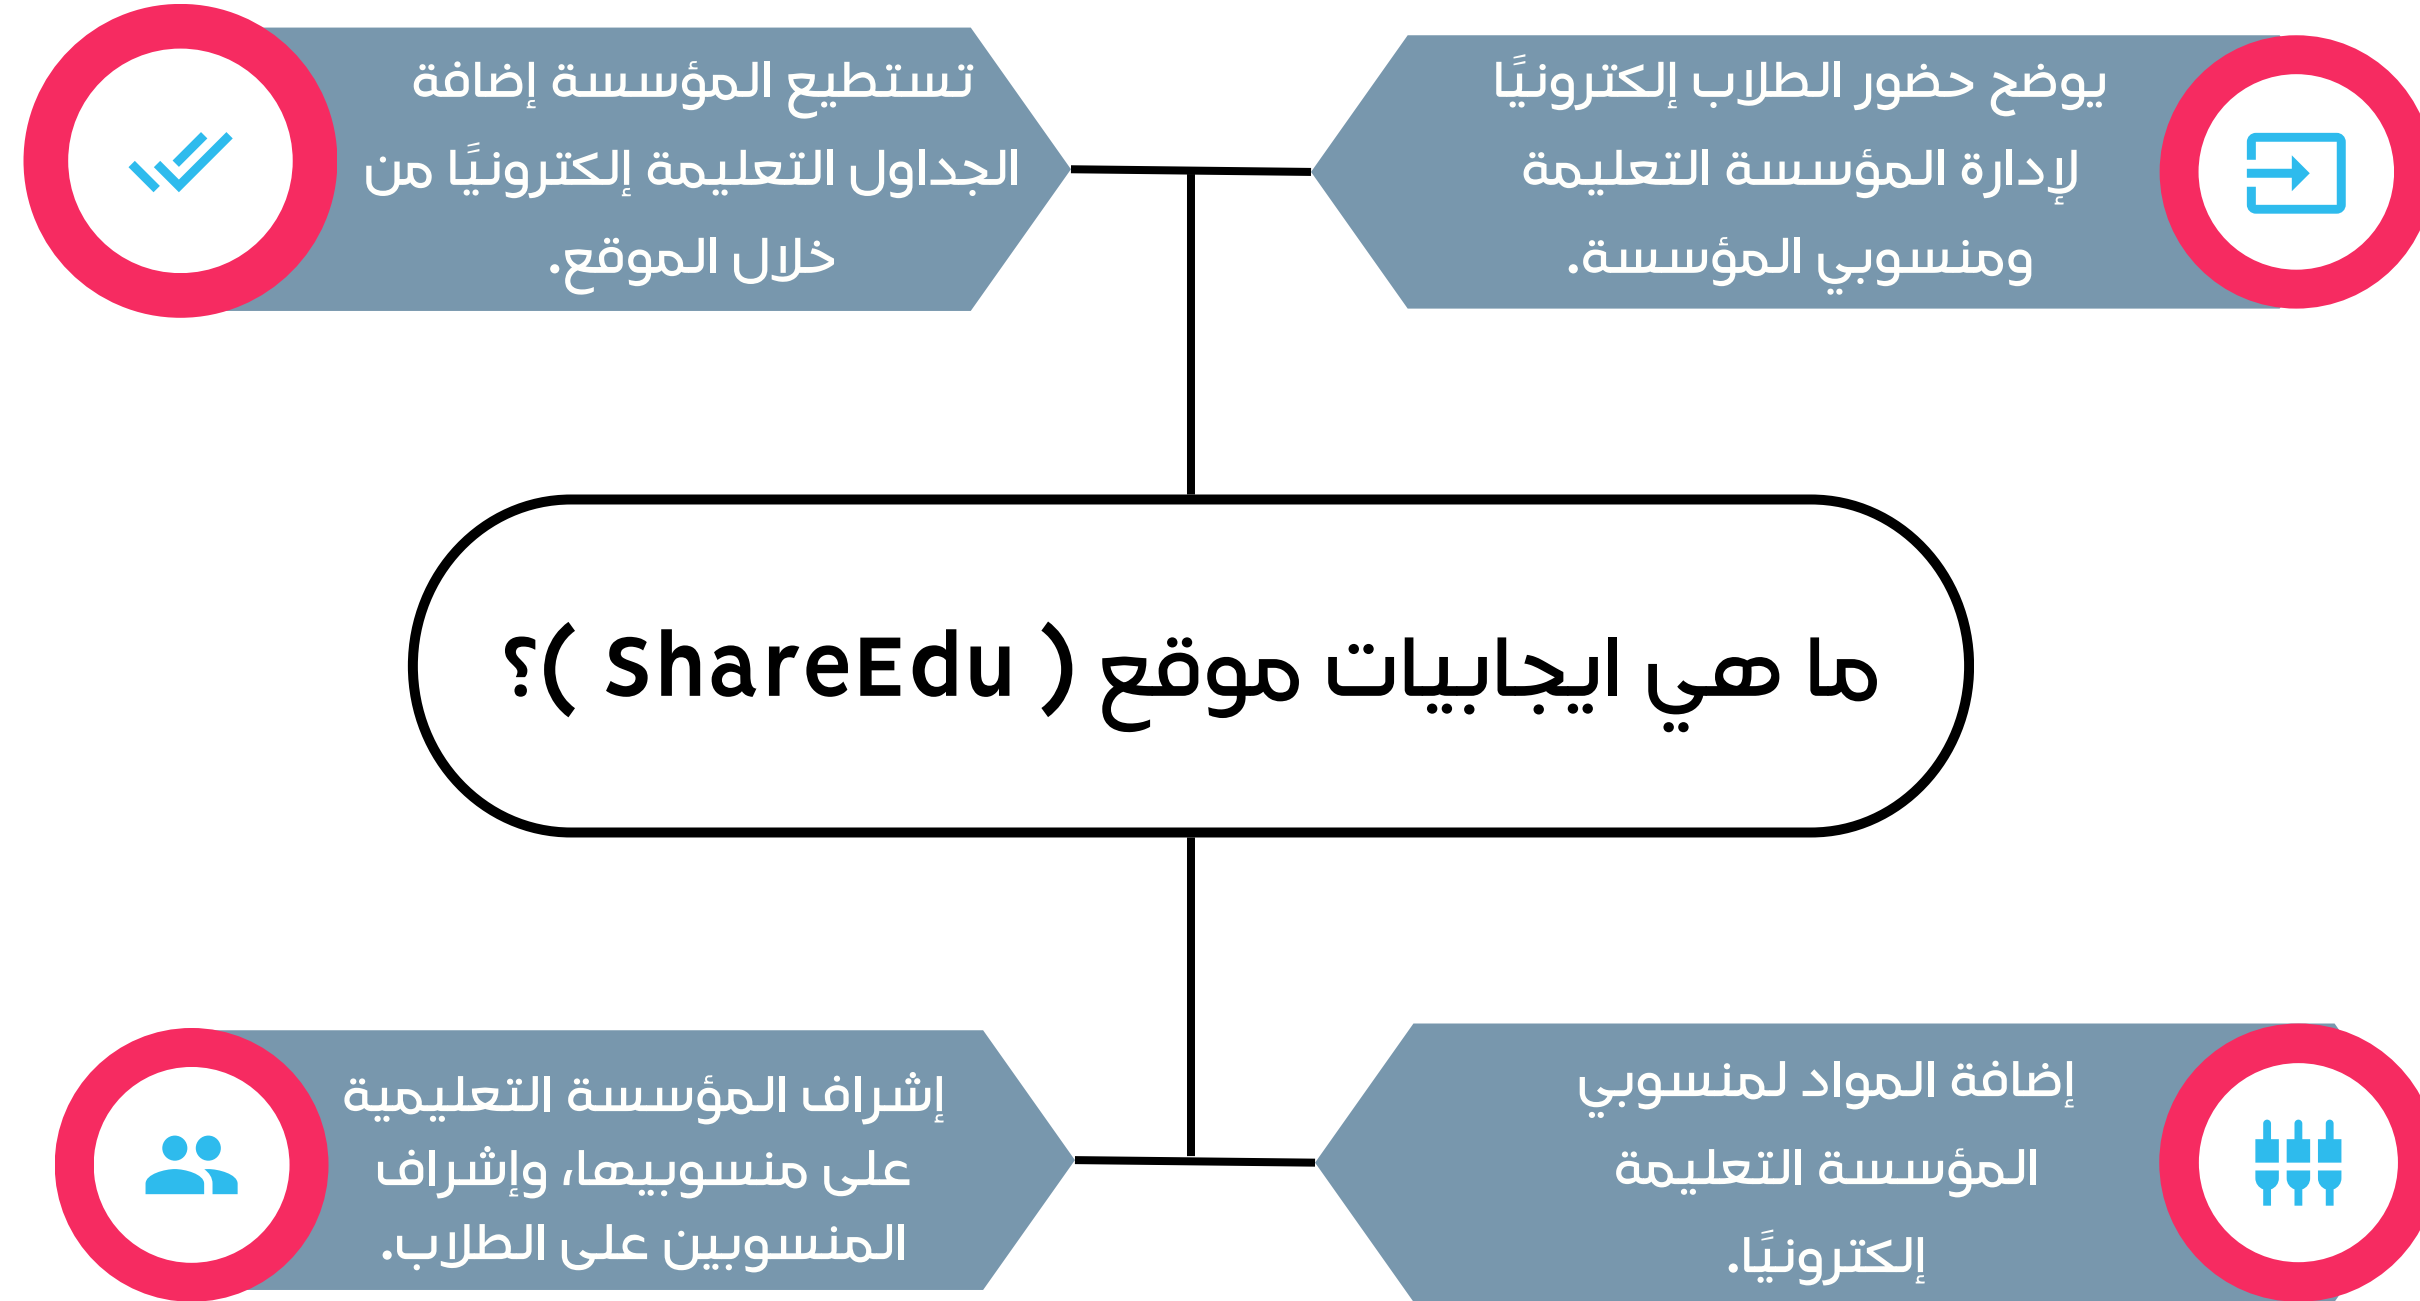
يوضح حضور الطلاب إلكترونيًا لإدارة المؤسسة التعليمة ومنسوبي المؤسسة.

تستطيع المؤسسة إضافة الجداول التعليمة إلكترونيًا من خلال الموقع.

ما هي ايجابيات موقع ( ShareEdu )؟

إضافة المواد لمنسوبي المؤسسة التعليمة إلكترونيًا.

إشراف المؤسسة التعليمية على منسوبيها، وإشراف المنسوبين على الطلاب.